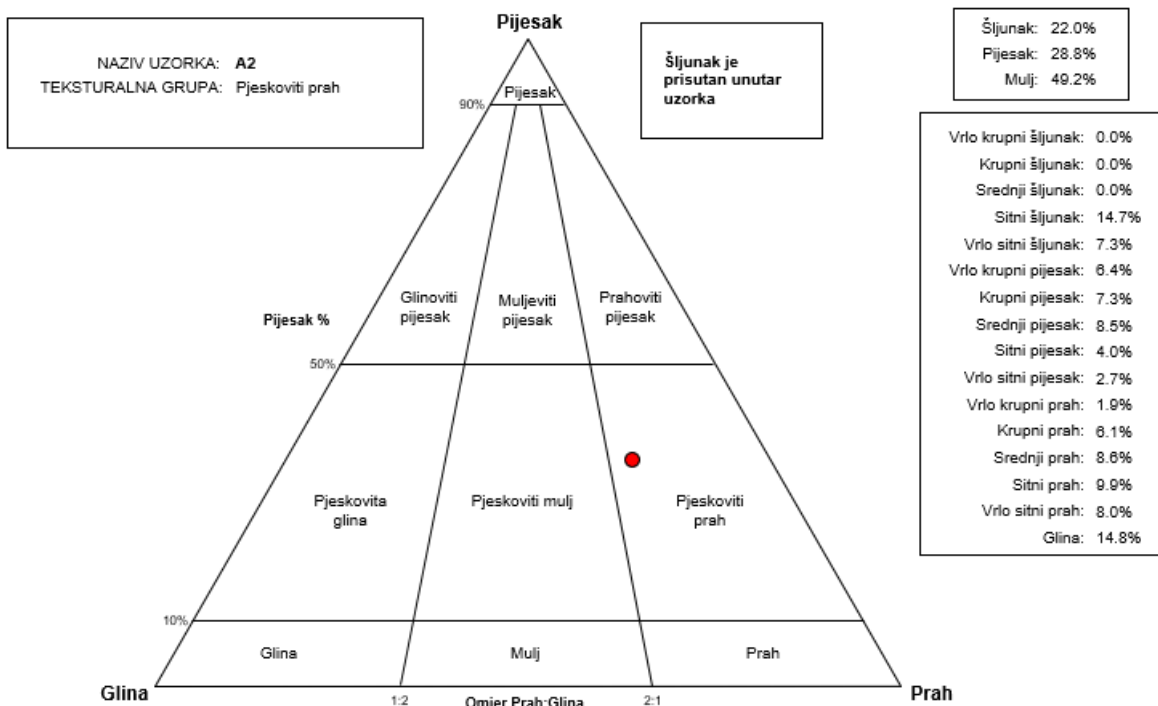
NAZIV UZORKA: A2
TEKSTURALNA GRUPA: Pjeskoviti prah

Pijesak

Šljunak je prisutan unutar uzorka

| Šljunak: | 22.0% |
|---|---|
| Pijesak: | 28.8% |
| Mulj: | 49.2% |

| Vrlo krupni šljunak: | 0.0% |
|---|---|
| Krupni šljunak: | 0.0% |
| Srednji šljunak: | 0.0% |
| Sitni šljunak: | 14.7% |
| Vrlo sitni šljunak: | 7.3% |
| Vrlo krupni pijesak: | 6.4% |
| Krupni pijesak: | 7.3% |
| Srednji pijesak: | 8.5% |
| Sitni pijesak: | 4.0% |
| Vrlo sitni pijesak: | 2.7% |
| Vrlo krupni prah: | 1.9% |
| Krupni prah: | 6.1% |
| Srednji prah: | 8.6% |
| Sitni prah: | 9.9% |
| Vrlo sitni prah: | 8.0% |
| Glina: | 14.8% |

90%
Pijesak

Glinoviti pijesak
Muljeviti pijesak
Prahoviti pijesak

Pijesak %

50%

Pjeskovita glina
Pjeskoviti mulj
Pjeskoviti prah

10%

Glina
Mulj
Prah

Glina
1:2
Omjer Prah:Glina
2:1
Prah